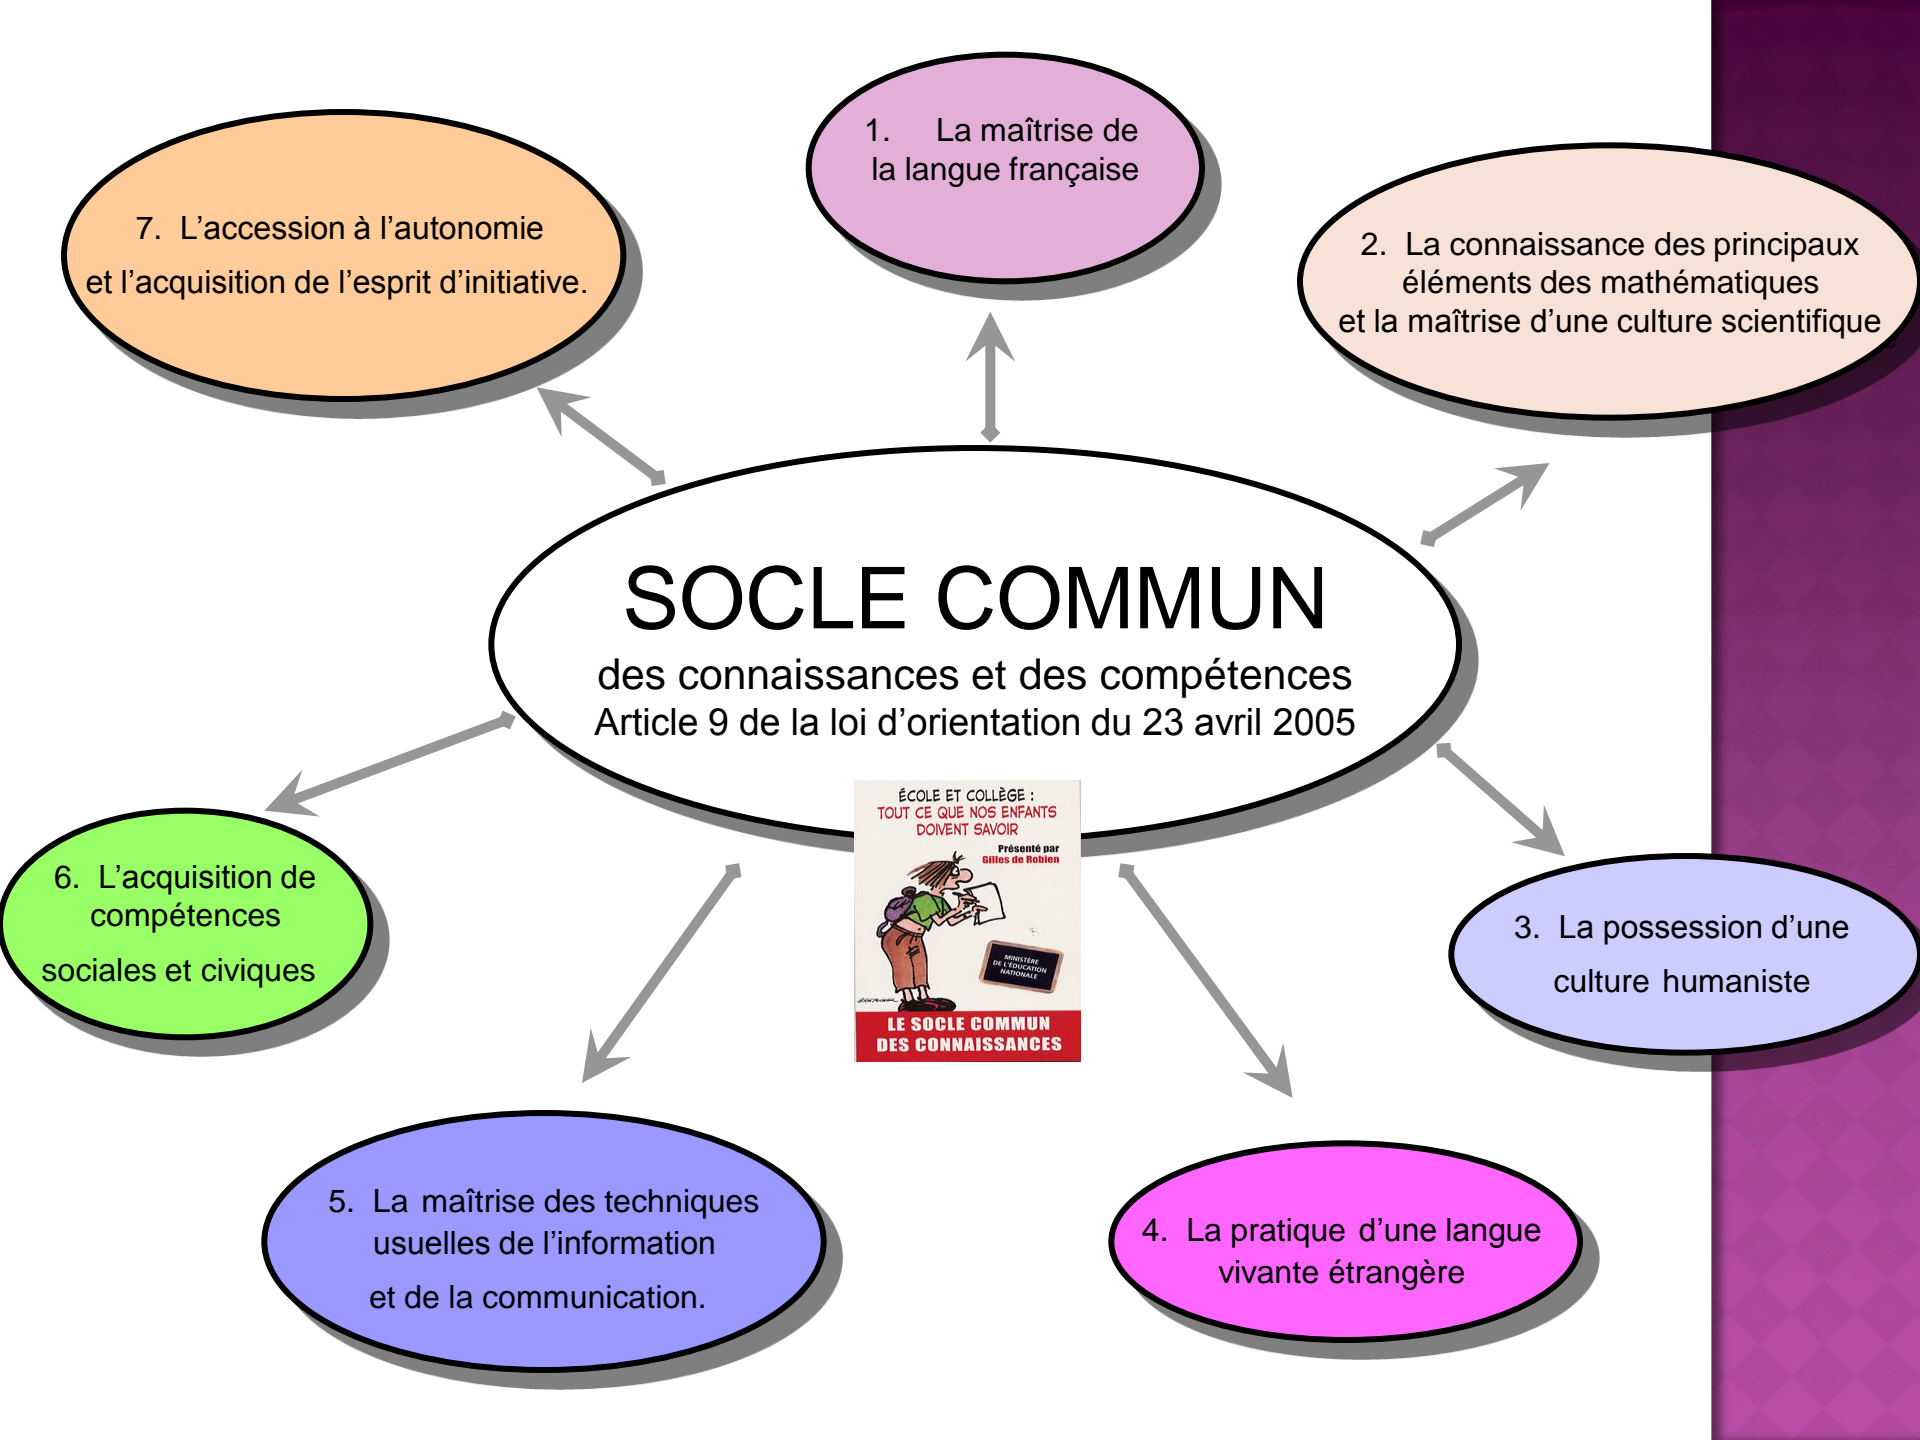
SOCLE COMMUN
des connaissances et des compétences
Article 9 de la loi d'orientation du 23 avril 2005

1. La maîtrise de la langue française

2. La connaissance des principaux éléments des mathématiques et la maîtrise d'une culture scientifique

3. La possession d'une culture humaniste

4. La pratique d'une langue vivante étrangère

5. La maîtrise des techniques usuelles de l'information et de la communication.

6. L'acquisition de compétences sociales et civiques

7. L'accession à l'autonomie et l'acquisition de l'esprit d'initiative.

ÉCOLE ET COLLÈGE : TOUT CE QUE NOS ENFANTS DOIVENT SAVOIR
Présenté par Gilles de Robien
MINISTÈRE DE L'ÉDUCATION NATIONALE
LE SOCLE COMMUN DES CONNAISSANCES